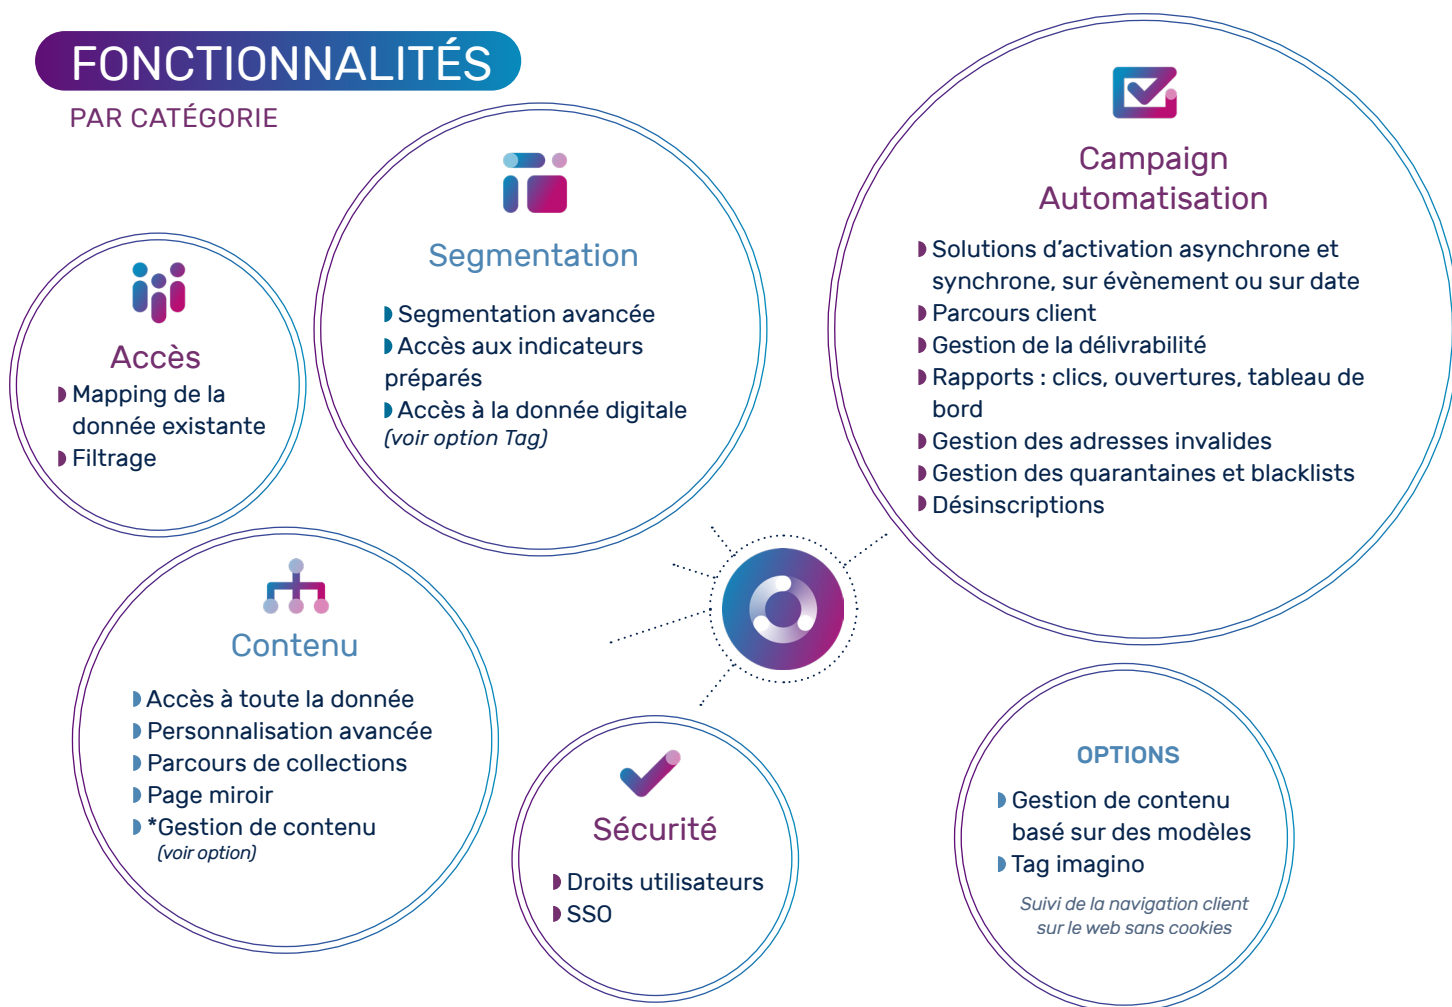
FONCTIONNALITÉS
PAR CATÉGORIE

Accès
◗ Mapping de la donnée existante
◗ Filtrage

Segmentation
◗ Segmentation avancée
◗ Accès aux indicateurs préparés
◗ Accès à la donnée digitale (voir option Tag)

Campaign Automatisation
◗ Solutions d’activation asynchrone et synchrone, sur évènement ou sur date
◗ Parcours client
◗ Gestion de la délivrabilité
◗ Rapports : clics, ouvertures, tableau de bord
◗ Gestion des adresses invalides
◗ Gestion des quarantaines et blacklists
◗ Désinscriptions

Contenu
◗ Accès à toute la donnée
◗ Personnalisation avancée
◗ Parcours de collections
◗ Page miroir
◗ *Gestion de contenu (voir option)

Sécurité
◗ Droits utilisateurs
◗ SSO

OPTIONS
◗ Gestion de contenu basé sur des modèles
◗ Tag imagino
Suivi de la navigation client sur le web sans cookies